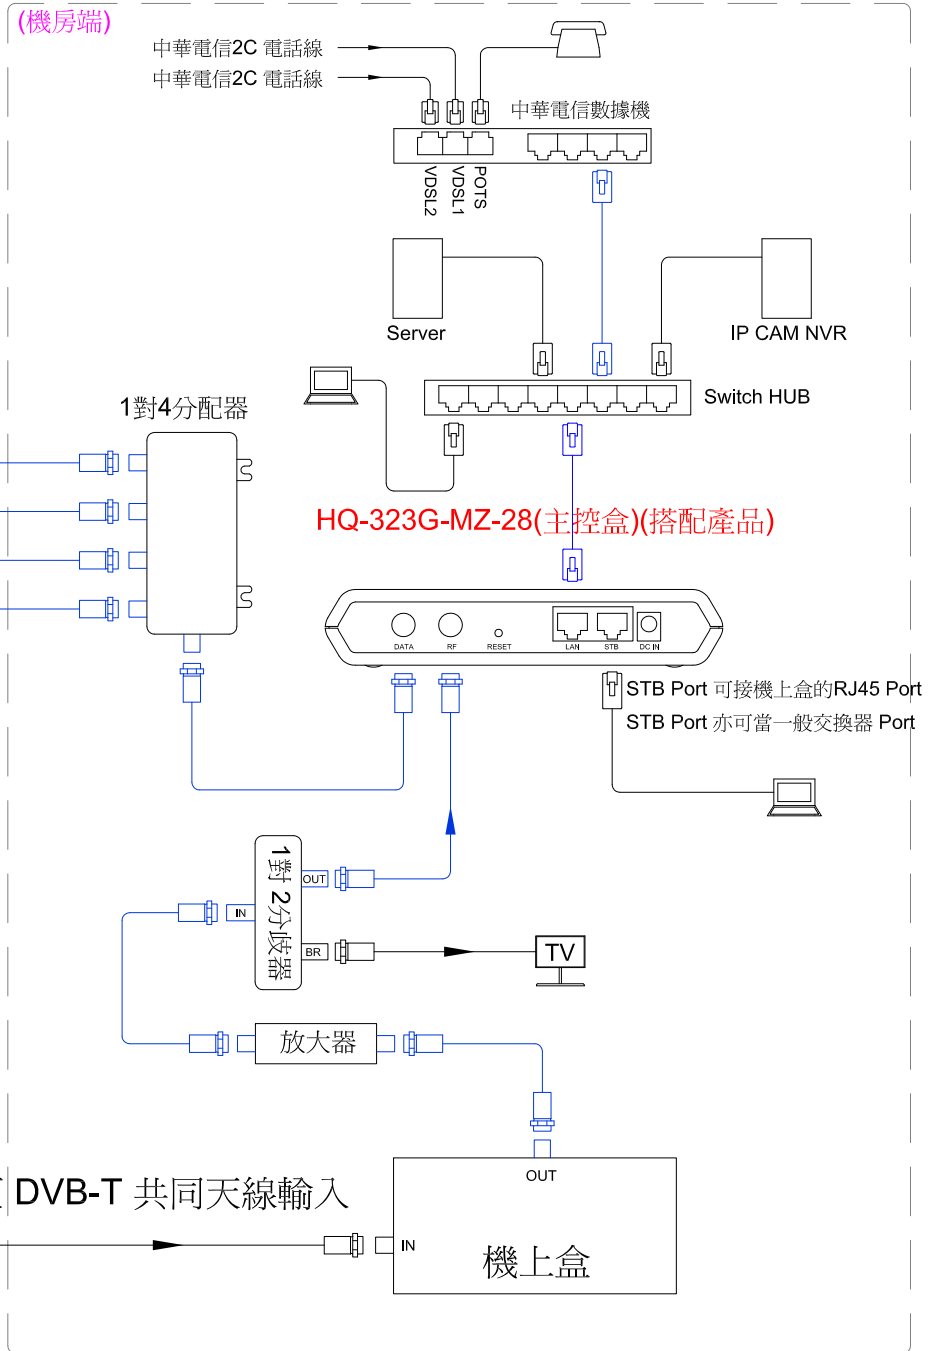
(機房端)

中華電信2C 電話線

中華電信2C 電話線

中華電信數據機

VDSL2 VDSL1 POTS

Server

IP CAM NVR

Switch HUB

1對4分配器

HQ-323G-MZ-28(主控盒)(搭配產品)

DATA RF RESET LAN STB DC IN

STB Port 可接機上盒的RJ45 Port

STB Port 亦可當一般交換器 Port

1對2分歧器

OUT

IN

BR

TV

放大器

OUT

DVB-T 共同天線輸入

IN

機上盒